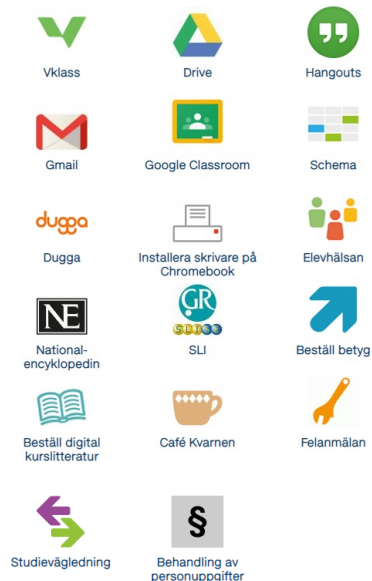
Vklass

Drive

Hangouts

Gmail

Google Classroom

Schema

dugga

Dugga

Installera skrivare på Chromebook

Elevhälsan

NE

National-encyklopedin

GR

SLI

SLI

Beställ betyg

Beställ digital kurslitteratur

Café Kvarnen

Felanmälan

Studievägledning

§

Behandling av personuppgifter